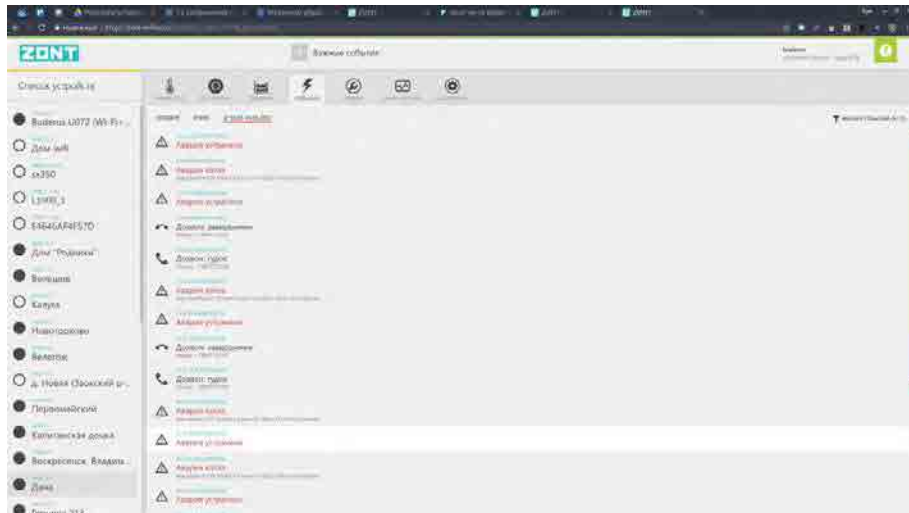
ZONT

Важные события

Список устройств

Buderus U072 (Wi-Fi-...
Дом wifi
zx350
L1000_1
E4B4EAF4F57D
Дом "Родники"
Вольшинк
Калуга
Новогорояво
Велетон
д. Новая Сосновский р-...
Первомайский
Калитинская дорога
Воскресенск, Владим...
Дача
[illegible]

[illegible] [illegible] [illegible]

Авария устройства
Авария котла
Авария устройства
Дозвон завершен
Дозвон: гудок
Авария котла
Авария устройства
Дозвон завершен
Дозвон: гудок
Авария котла
Авария устройства
Авария котла
Авария устройства